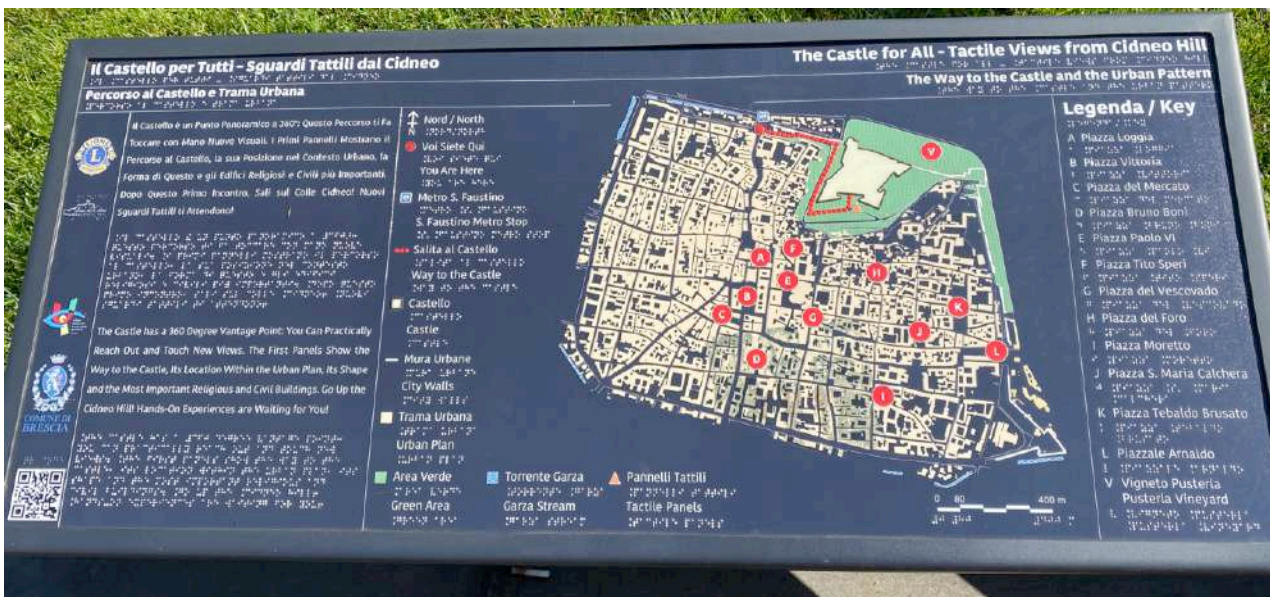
Il Castello per Tutti - Sguardi Tattili dal Cidneo

Percorso al Castello e Trama Urbana

The Castle for All - Tactile Views from Cidneo Hill

The Way to the Castle and the Urban Pattern

Il Castello è un Punto Panoramico a 360°. Questo Percorso ti Fa Toccare con Mano Nuove Visuali. I Primi Pannelli Mostrano il Percorso al Castello, la sua Posizione nel Contesto Urbano, la Forma di Questo e gli Edifici Religiosi e Civili più Importanti. Dopo Questo Primo Incontro, Sali sul Colle Cidneo! Nuovi Sguardi Tattili ti Attendono!

The Castle has a 360 Degree Vantage Point: You Can Practically Reach Out and Touch New Views. The First Panels Show the Way to the Castle, Its Location Within the Urban Plan, Its Shape and the Most Important Religious and Civil Buildings. Go Up the Cidneo Hill! Hands-On Experiences are Waiting for You!

COMUNE DI BRESCIA

N
Nord / North

Voi Siete Qui
You Are Here

Metro S. Faustino
S. Faustino Metro Stop

Salita al Castello
Way to the Castle

Castello
Castle

Mura Urbane
City Walls

Trama Urbana
Urban Plan

Area Verde
Green Area

Torrente Garza
Garza Stream

Pannelli Tattili
Tactile Panels

V
A
F
E
H
B
K
C
G
J
L
D
I

0 80 400 m

Legenda / Key

A Piazza Loggia
B Piazza Vittoria
C Piazza del Mercato
D Piazza Bruno Boni
E Piazza Paolo VI
F Piazza Tito Speri
G Piazza del Vescovado
H Piazza del Foro
I Piazza Moretto
J Piazza S. Maria Calchera
K Piazza Tebaldo Brusato
L Piazzale Arnaldo
V Vigneto Pusterla
Pusterla Vineyard